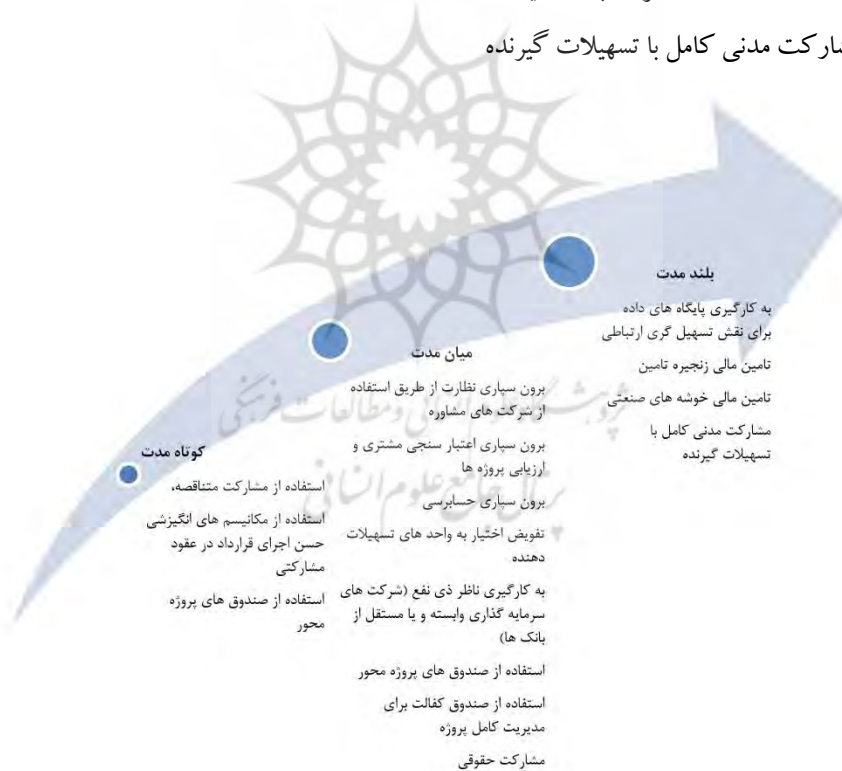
سارکت مدنی کامل با تسهیلات گیرنده

بلند مدت

به کارگیری پایگاه های داده برای نقش تسهیل گری ارتباطی

تامین مالی زنجیره تامین

تامین مالی خوشه های صنعتی

مشارکت مدنی کامل با تسهیلات گیرنده

میان مدت

برون سپاری نظارت از طریق استفاده از شرکت های مشاوره

برون سپاری اعتبار سنجی مشتری و ارزیابی پروژه ها

برون سپاری حسابرسی

تفویض اختیار به واحد های تسهیلات دهنده

به کارگیری ناظر ذی نفع (شرکت های سرمایه گذاری وابسته و یا مستقل از بانک ها)

استفاده از صندوق های پروژه محور

استفاده از صندوق کفالت برای مدیریت کامل پروژه

مشارکت حقوقی

کوتاه مدت

استفاده از مشارکت متناقصه،

استفاده از مکانیسم های انگیزشی حسن اجرای قرارداد در عقود مشارکتی

استفاده از صندوق های پروژه محور